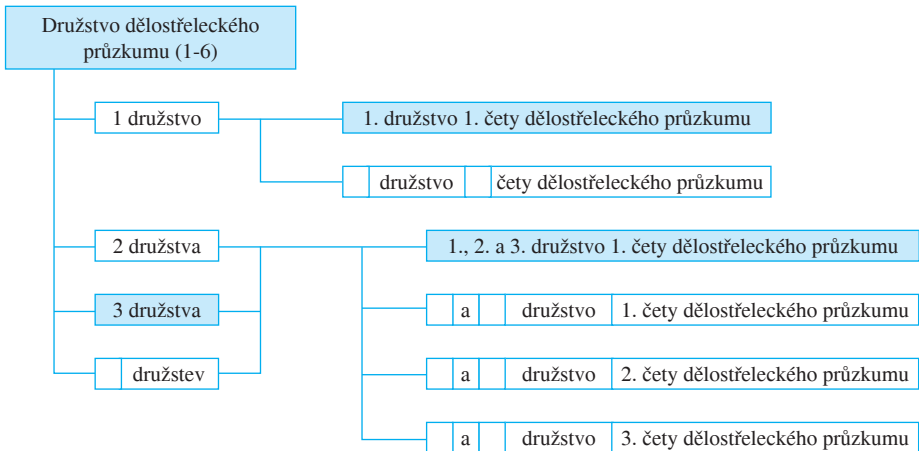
Družstvo dělostřeleckého průzkumu (1-6)

1 družstvo

1. družstvo 1. čety dělostřeleckého průzkumu

družstvo

čety dělostřeleckého průzkumu

2 družstva

3 družstva

družstev

1., 2. a 3. družstvo 1. čety dělostřeleckého průzkumu

a

družstvo

1. čety dělostřeleckého průzkumu

a

družstvo

2. čety dělostřeleckého průzkumu

a

družstvo

3. čety dělostřeleckého průzkumu